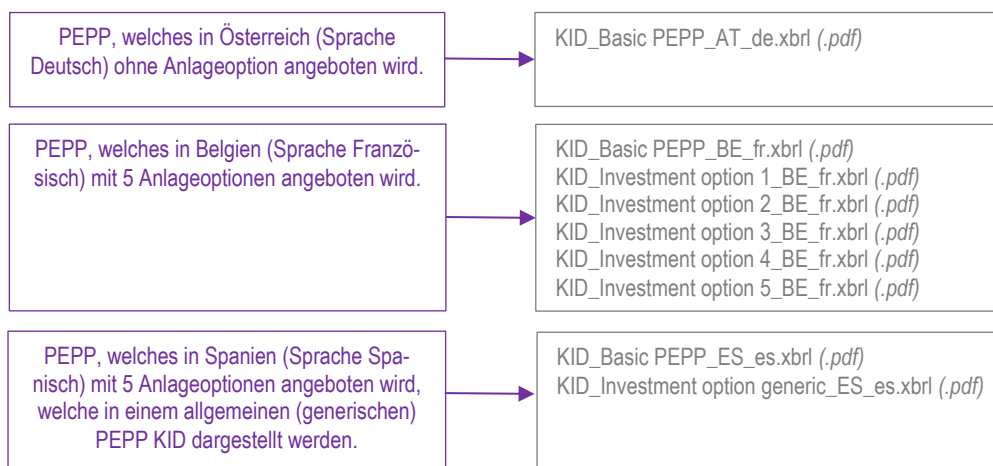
PEPP, welches in Österreich (Sprache Deutsch) ohne Anlageoption angeboten wird.

KID_Basic PEPP_AT_de.xbrl *(.pdf)*

PEPP, welches in Belgien (Sprache Französisch) mit 5 Anlageoptionen angeboten wird.

KID_Basic PEPP_BE_fr.xbrl *(.pdf)*
KID_Investment option 1_BE_fr.xbrl *(.pdf)*
KID_Investment option 2_BE_fr.xbrl *(.pdf)*
KID_Investment option 3_BE_fr.xbrl *(.pdf)*
KID_Investment option 4_BE_fr.xbrl *(.pdf)*
KID_Investment option 5_BE_fr.xbrl *(.pdf)*

PEPP, welches in Spanien (Sprache Spanisch) mit 5 Anlageoptionen angeboten wird, welche in einem allgemeinen (generischen) PEPP KID dargestellt werden.

KID_Basic PEPP_ES_es.xbrl *(.pdf)*
KID_Investment option generic_ES_es.xbrl *(.pdf)*